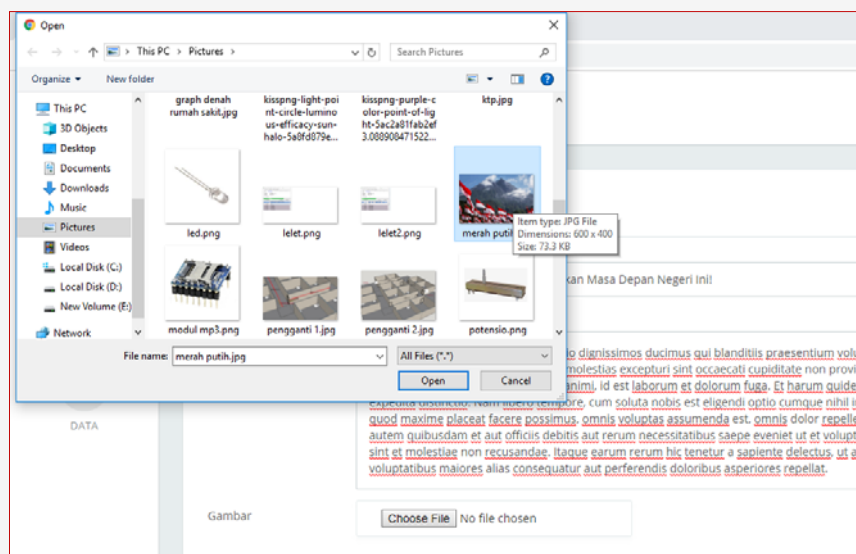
Open

This PC > Pictures >

Search Pictures

Organize ▾ New folder

This PC
3D Objects
Desktop
Documents
Downloads
Music
Pictures
Videos
Local Disk (C:)
Local Disk (D:)
New Volume (E:)
Network

graph denah rumah sakit.jpg
kisspng-light-point-circle-luminous-efficacy-sun-halo-5a0fd079e...
kisspng-purple-color-point-of-light-5ac2a81fab2ef3.088908471522...
ktp.jpg

led.png
lelet.png
lelet2.png
merah putih

Item type: JPG File
Dimensions: 600 x 400
Size: 73.3 KB

modul mp3.png
pengganti 1.jpg
pengganti 2.jpg
potensio.png

File name: merah putih.jpg
All Files (*.*)
Open
Cancel

kan Masa Depan Negeri Ini!

o dignissimos ducimus qui blanditiis praesentium volu molestias excepturi sint occaecati cupiditate non provi animi, id est laborum et dolorum fuga. Et harum quide expedita distinctio. Nam libero tempore, cum soluta nobis est eligendi optio cumque nihil i quod maxime placeat facere possimus, omnis voluptas assumenda est, omnis dolor repell autem quibusdam et aut officiis debitis aut rerum necessitatibus saepe eveniet ut et volupt sint et molestiae non recusandae. Itaque earum rerum hic tenetur a sapiente delectus, ut a voluptatibus maiores alias consequatur aut perferendis doloribus asperiores repellat.

DATA

Gambar
Choose File No file chosen